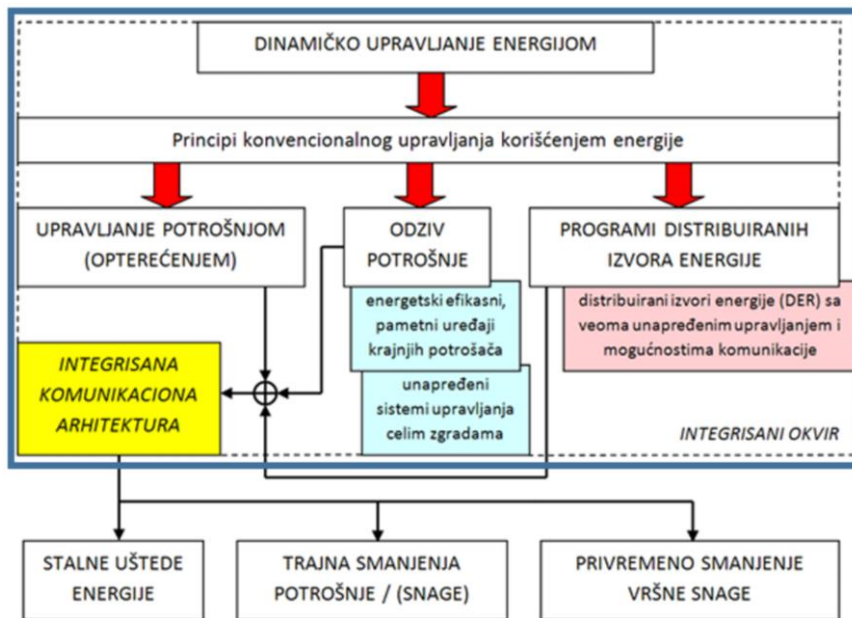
DINAMIČKO UPRAVLJANJE ENERGIJOM

Principi konvencionalnog upravljanja korišćenjem energije

UPRAVLJANJE POTROŠNJOM (OPTEREĆENJEM)

ODZIV POTROŠNJE

PROGRAMI DISTRIBUIRANIH IZVORA ENERGIJE

energetski efikasni, pametni uređaji krajnjih potrošača

distribuirani izvori energije (DER) sa veoma unapređenim upravljanjem i mogućnostima komunikacije

INTEGRISANA KOMUNIKACIONA ARHITEKTURA

unapređeni sistemi upravljanja celim zgradama

INTEGRISANI OKVIR

STALNE UŠTEDE ENERGIJE

TRAJNA SMANJENJA POTROŠNJE / (SNAGE)

PRIVREMENO SMANJENJE VRŠNE SNAGE